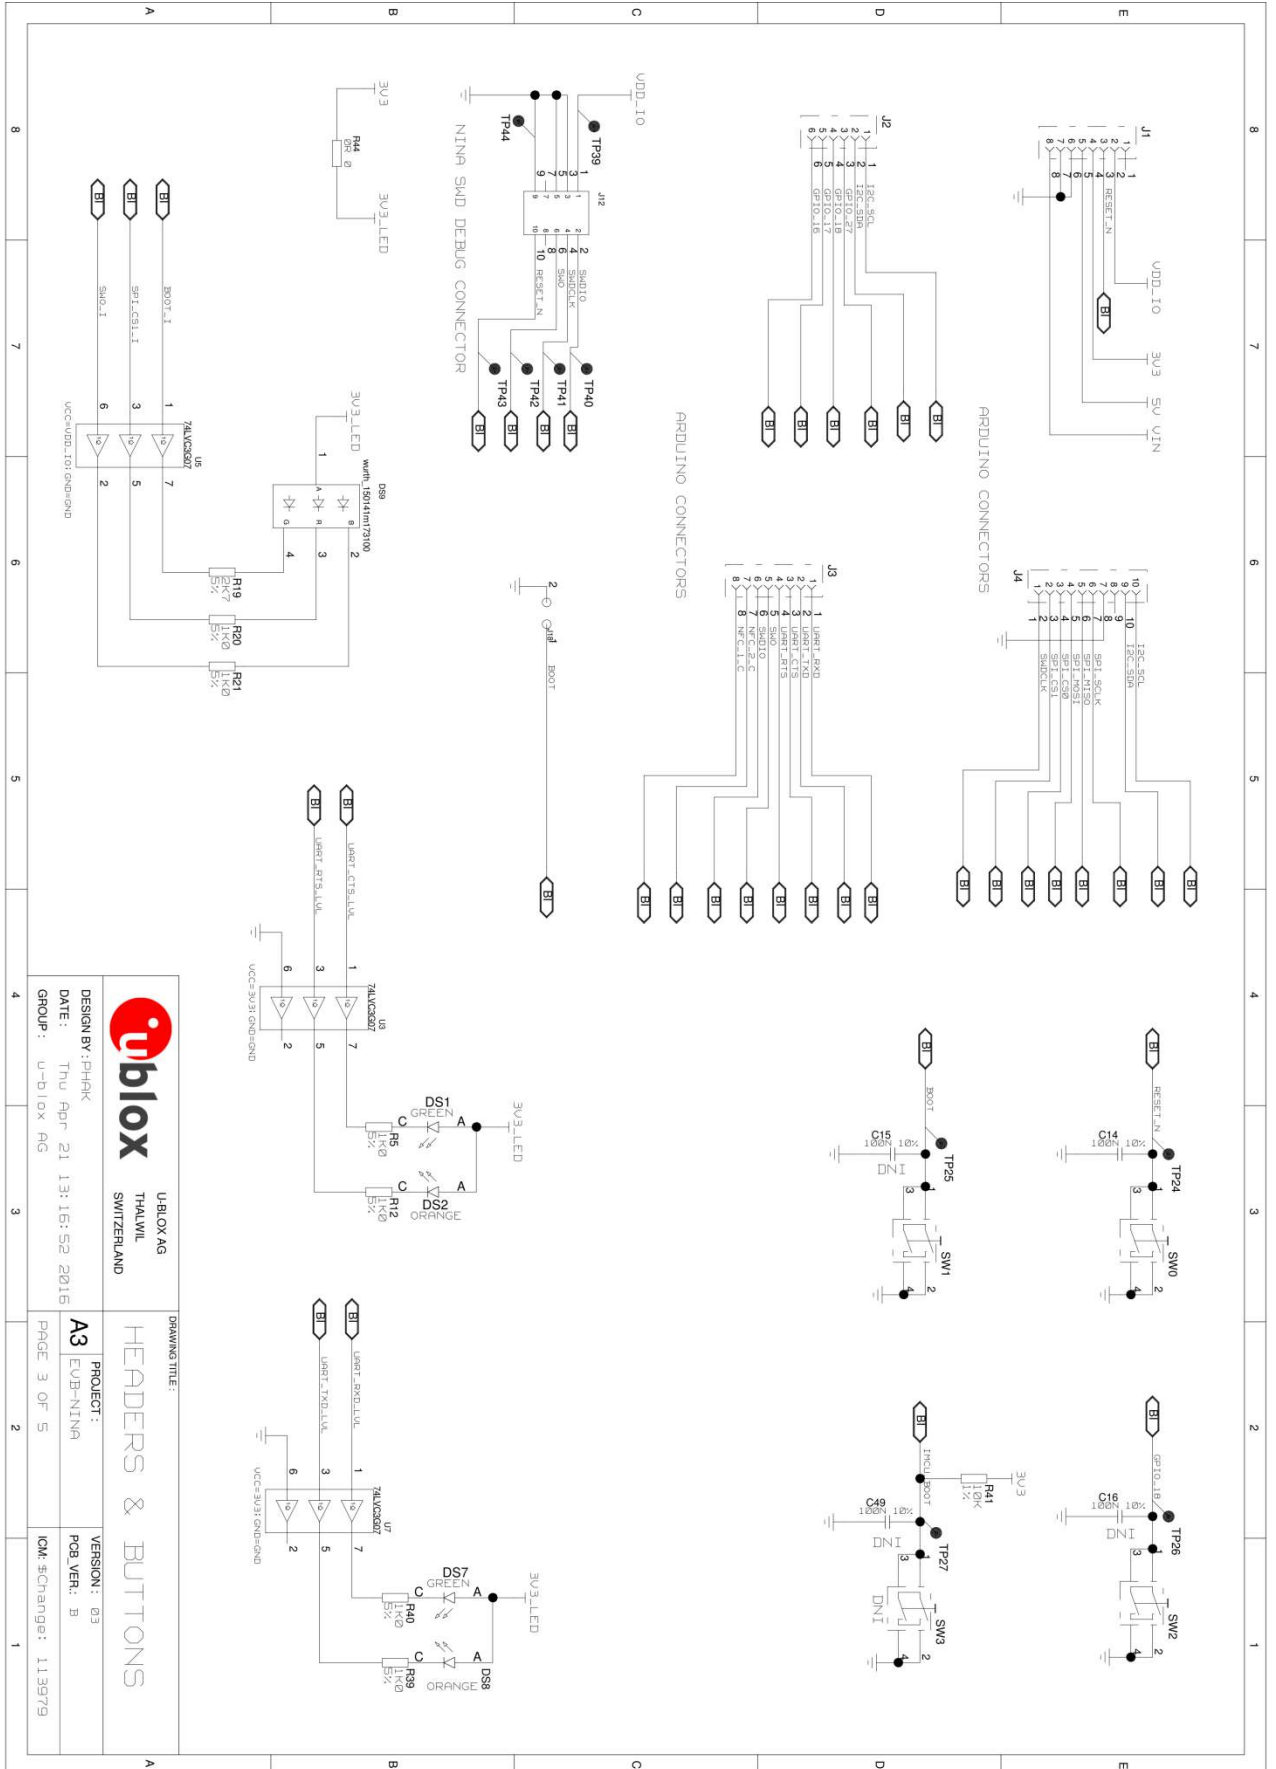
A B C D E

8 7 6 5 4 3 2 1

3V3
R44
0R0
3V3_LED

BI BI BI
BOOT_I
SPI_CS1_I
SWO_I
1 3 6
74LVC3G07
U5
VCC=VDD_IO;GND=GND
7 5 2

3V3_LED
1
DS9
wurth_150141m173100
B R G
2 3 4

R19 2K7 5%
R20 1K0 5%
R21 1K0 5%

VDD_IO
TP39
TP44
J12
1 3 5 7 9
2 4 6 8 10
SWDIO
SWDCLK
SWO
RESET_N
NINA SWD DEBUG CONNECTOR
TP40
TP41
TP42
TP43
BI BI BI BI

2
1
BOOT
BI

J2
1 2 3 4 5 6
I2C_SCL
I2C_SDA
GPIO_27
GPIO_18
GPIO_17
GPIO_16
BI BI BI BI BI BI

ARDUINO CONNECTORS

J3
1 2 3 4 5 6 7 8
UART_RXD
UART_TXD
UART_CTS
UART_RTS
SWO
SWDIO
NFC_2_C
NFC_1_C
BI BI BI BI BI BI BI BI

J1
1 2 3 4 5 6 7 8
RESET_N
VDD_IO
BI
3V3
5V
VIN

ARDUINO CONNECTORS

J4
1 2 3 4 5 6 7 8 9 10
I2C_SCL
I2C_SDA
SPI_SCLK
SPI_MISO
SPI_MOSI
SPI_CS0
SPI_CS1
SWDCLK
BI BI BI BI BI BI BI BI

BI BI
UART_CTS_LVL
UART_RTS_LVL
1 3 6
74LVC3G07
U3
VCC=3V3;GND=GND
7 5 2
DS1
GREEN
C A
R5 1K0 5%
3V3_LED
DS2
ORANGE
R12 1K0 5%

BI BI
UART_RXD_LVL
UART_TXD_LVL
1 3 6
74LVC3G07
U7
VCC=3V3;GND=GND
7 5 2
DS7
GREEN
C A
R40 1K0 5%
3V3_LED
DS8
ORANGE
R39 1K0 5%

BI
BOOT
C15
100N 10%
DNI
TP25
3 4 2
SW1

BI
RESET_N
C14
100N 10%
TP24
3 4 2
SW0

BI
IMCU_BOOT
R41
10K
1%
3V3
C49
100N 10%
DNI
TP27
DNI
3 4 2
SW3

BI
GPIO_18
C16
100N 10%
DNI
TP26
3 4 2
SW2

u-blox
U-BLOX AG
THALWIL
SWITZERLAND
DESIGN BY: PHAK
DATE: Thu Apr 21 13:16:52 2016
GROUP: u-blox AG
DRAWING TITLE:
HEADERS & BUTTONS
A3
PROJECT:
EVB-NINA
PAGE 3 OF 5
VERSION: 03
PCB_VER.: B
ICM: $Change: 113979